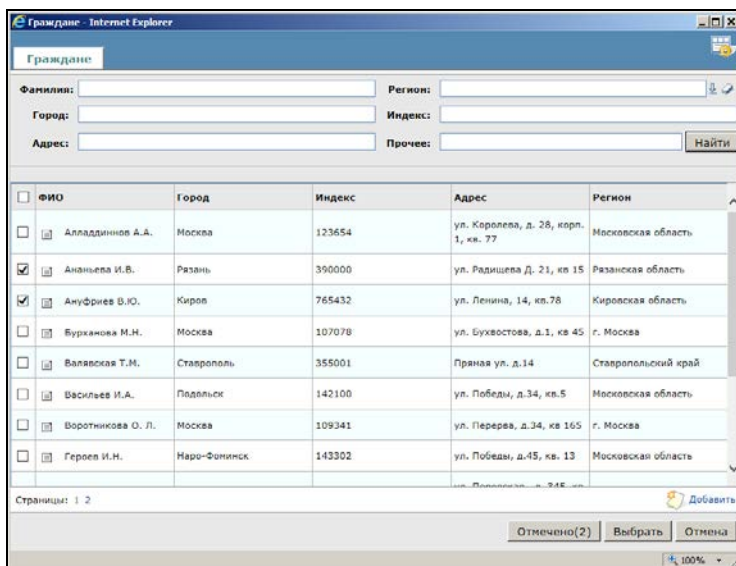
Граждане - Internet Explorer

Граждане

Фамилия:
Регион:
Город:
Индекс:
Адрес:
Прочее:
Найти

| | ФИО | Город | Индекс | Адрес | Регион |
|---|---|---|---|---|---|
| ☐ | Алладдинова А.А. | Москва | 123654 | ул. Королева, д. 28, корп. 1, кв. 77 | Московская область |
| ☑ | Ананьева И.В. | Рязань | 390000 | ул. Радищева Д. 21, кв 15 | Рязанская область |
| ☑ | Ануфриев В.Ю. | Киров | 765432 | ул. Ленина, 14, кв.78 | Кировская область |
| ☐ | Бурханова М.Н. | Москва | 107078 | ул. Бухвостова, д.1, кв 45 | г. Москва |
| ☐ | Валявская Т.М. | Ставрополь | 355001 | Пряная ул. д.14 | Ставропольский край |
| ☐ | Васильев И.А. | Подольск | 142100 | ул. Победы, д.34, кв.5 | Московская область |
| ☐ | Воротникова О. Л. | Москва | 109341 | ул. Перерва, д.34, кв 165 | г. Москва |
| ☐ | Героев И.Н. | Наро-Фоминск | 143302 | ул. Победы, д.45, кв. 13 | Московская область |

Страницы: 1 2
Добавить

Отмечено(2) Выбрать Отмена

100%